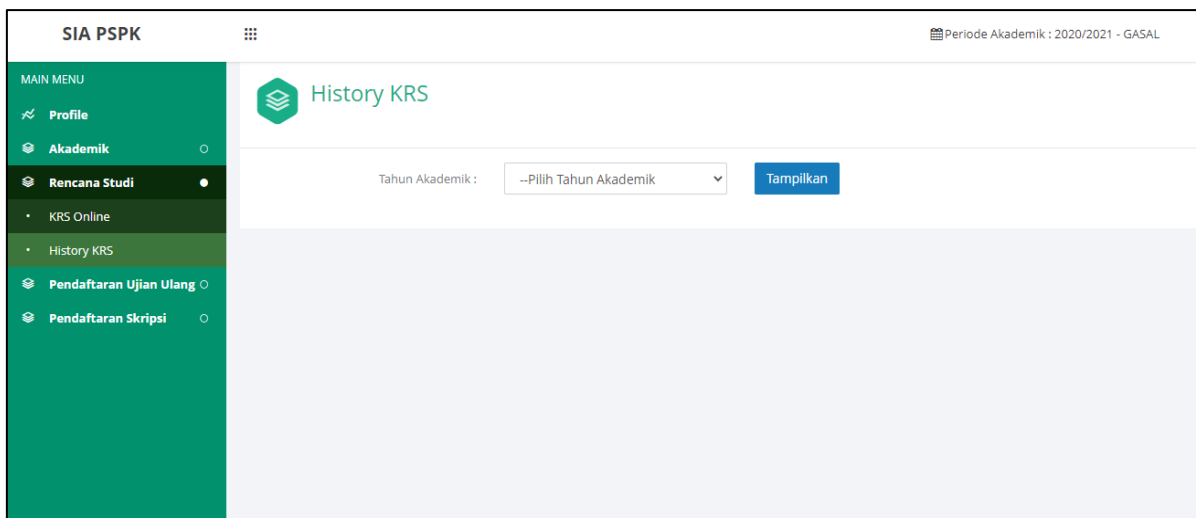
SIA PSPK

Periode Akademik : 2020/2021 - GASAL

MAIN MENU

Profile

Akademik

Rencana Studi

KRS Online

History KRS

Pendaftaran Ujian Ulang

Pendaftaran Skripsi

History KRS

Tahun Akademik :

--Pilih Tahun Akademik

Tampilkan